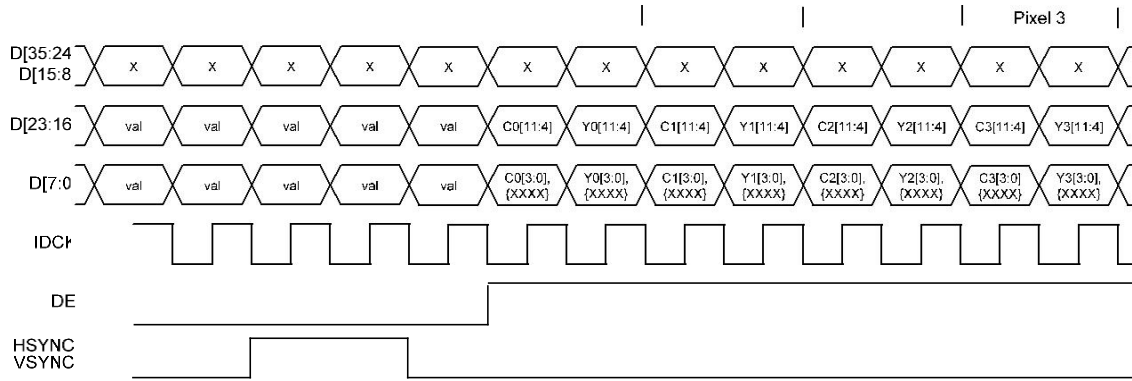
Pixel 3

D[35:24
D[15:8

X X X X X X X X X X X X X

D[23:16

val val val val val C0[11:4] Y0[11:4] C1[11:4] Y1[11:4] C2[11:4] Y2[11:4] C3[11:4] Y3[11:4]

D[7:0

val val val val val C0[3:0], {XXXX} Y0[3:0], {XXXX} C1[3:0], {XXXX} Y1[3:0], {XXXX} C2[3:0], {XXXX} Y2[3:0], {XXXX} C3[3:0] {XXXX} Y3[3:0], {XXXX}

IDCł

DE

HSYNC
VSYNC